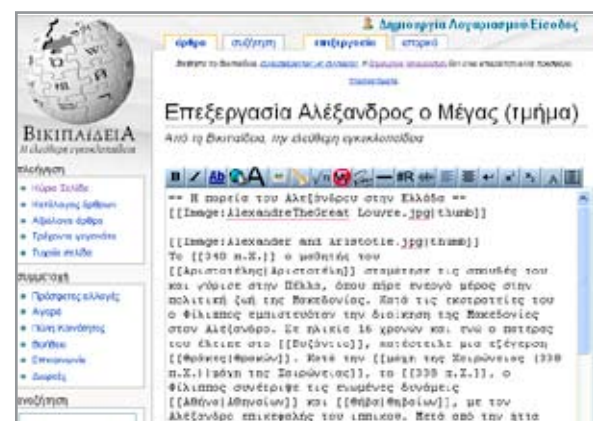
Δημιουργία Λογαριασμού Εισόδου

άρθρο | συζήτηση | επεξεργασία | ιστορικό

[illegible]

Επεξεργασία Αλέξανδρος ο Μέγας (τμήμα)

Από τη Βικιπαίδεια, την ελεύθερη εγκυκλοπαίδεια

ΒΙΚΙΠΑΙΔΕΙΑ
Η ελεύθερη εγκυκλοπαίδεια

πλοήγηση
• Κύρια Σελίδα
• Κατάλογος άρθρων
• Αξιόλογα άρθρα
• Τρέχοντα γεγονότα
• Τυχαίο άρθρο

συμμετοχή
• Πρόσφατες αλλαγές
• Αγορά
• Πύλη Κοινότητας
• Βοήθεια
• Επικοινωνία
• Δωρεές

αναζήτηση

== Η πορεία του Αλεξάνδρου στην Ελλάδα ==
[[Image:AlexandreTheGreat Louvre.jpg|thumb]]

[[Image:Alexander and Aristotle.jpg|thumb]]
Το [[340 π.Χ.]] ο μαθητής του [[Αριστοτέλης|Αριστοτέλη]] σταμάτησε τις σπουδές του και γύρισε στην Πέλλα, όπου πήρε ενεργό μέρος στην πολιτική ζωή της Μακεδονίας. Κατά τις εκστρατείες του ο Φίλιππος εμπιστευόταν την διοίκηση της Μακεδονίας στον Αλέξανδρο. Σε ηλικία 16 χρονών και ενώ ο πατέρας του έλειπε στο [[Βυζάντιο]], κατέστειλε μια εξέγερση [[Θράκες|Θρακών]]. Μετά την [[μάχη της Χαιρώνειας (338 π.Χ.)|μάχη της Χαιρώνειας]], το [[338 π.Χ.]], ο Φίλιππος συνέτριψε τις ενωμένες δυνάμεις [[Αθήνα|Αθηναίων]] και [[Θήβα|Θηβαίων]], με τον Αλέξανδρο επικεφαλής του ιππικού. Μετά από την ήττα